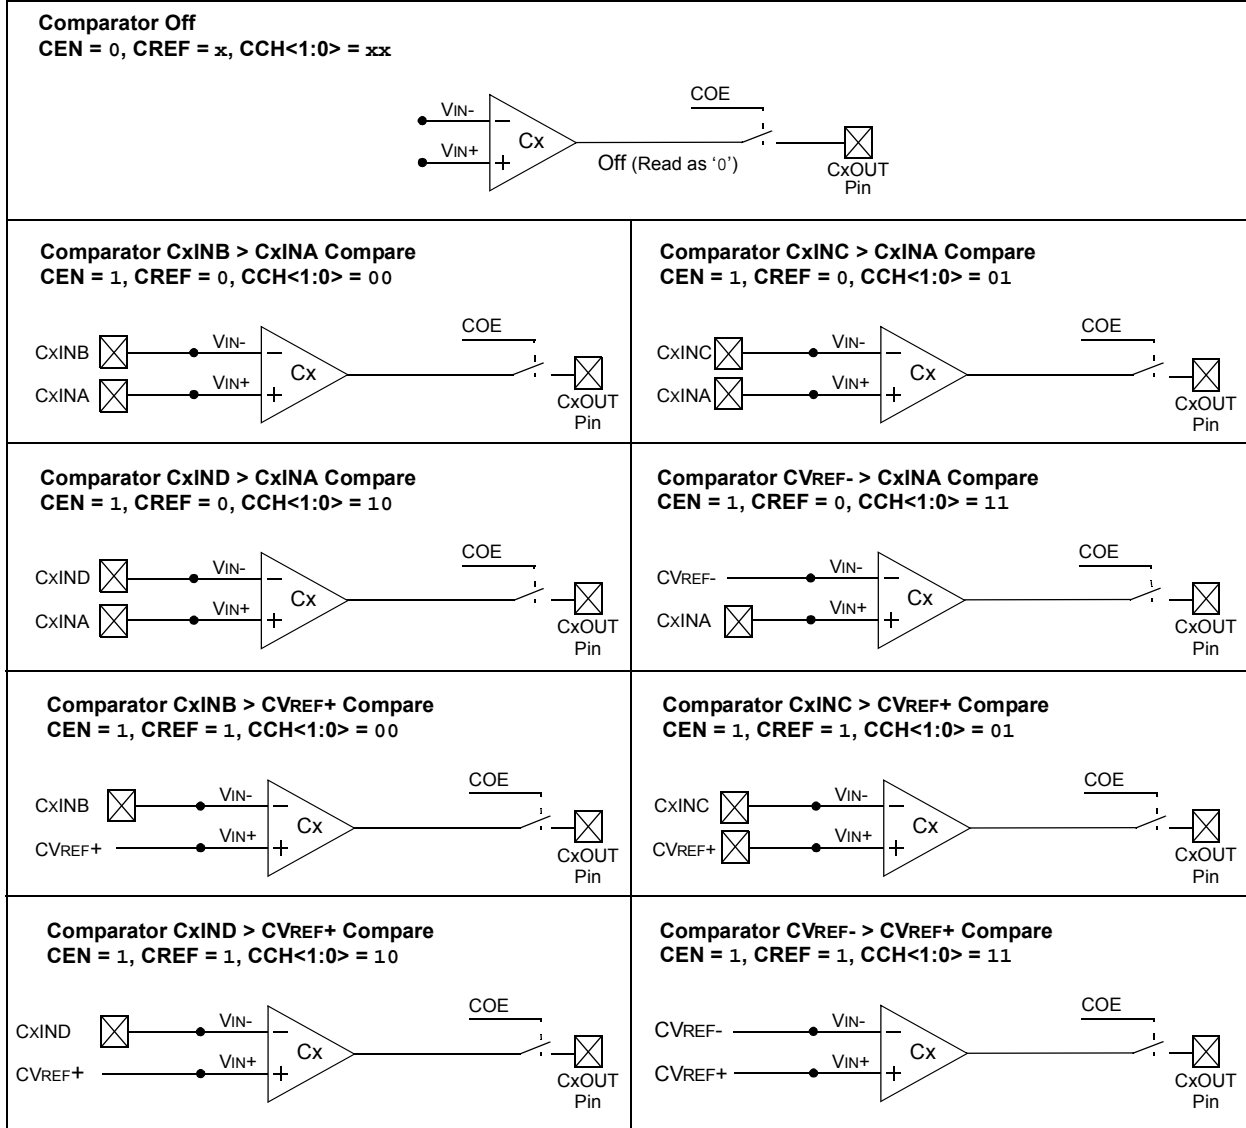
**Comparator Off**
**CEN = 0, CREF = x, CCH<1:0> = xx**

VIN-
VIN+
Cx
COE
Off (Read as '0')
CxOUT Pin

**Comparator CxINB > CxINA Compare**
**CEN = 1, CREF = 0, CCH<1:0> = 00**

CxINB
CxINA
VIN-
VIN+
Cx
COE
CxOUT Pin

**Comparator CxINC > CxINA Compare**
**CEN = 1, CREF = 0, CCH<1:0> = 01**

CxINC
CxINA
VIN-
VIN+
Cx
COE
CxOUT Pin

**Comparator CxIND > CxINA Compare**
**CEN = 1, CREF = 0, CCH<1:0> = 10**

CxIND
CxINA
VIN-
VIN+
Cx
COE
CxOUT Pin

**Comparator CVREF- > CxINA Compare**
**CEN = 1, CREF = 0, CCH<1:0> = 11**

CVREF-
CxINA
VIN-
VIN+
Cx
COE
CxOUT Pin

**Comparator CxINB > CVREF+ Compare**
**CEN = 1, CREF = 1, CCH<1:0> = 00**

CxINB
CVREF+
VIN-
VIN+
Cx
COE
CxOUT Pin

**Comparator CxINC > CVREF+ Compare**
**CEN = 1, CREF = 1, CCH<1:0> = 01**

CxINC
CVREF+
VIN-
VIN+
Cx
COE
CxOUT Pin

**Comparator CxIND > CVREF+ Compare**
**CEN = 1, CREF = 1, CCH<1:0> = 10**

CxIND
CVREF+
VIN-
VIN+
Cx
COE
CxOUT Pin

**Comparator CVREF- > CVREF+ Compare**
**CEN = 1, CREF = 1, CCH<1:0> = 11**

CVREF-
CVREF+
VIN-
VIN+
Cx
COE
CxOUT Pin